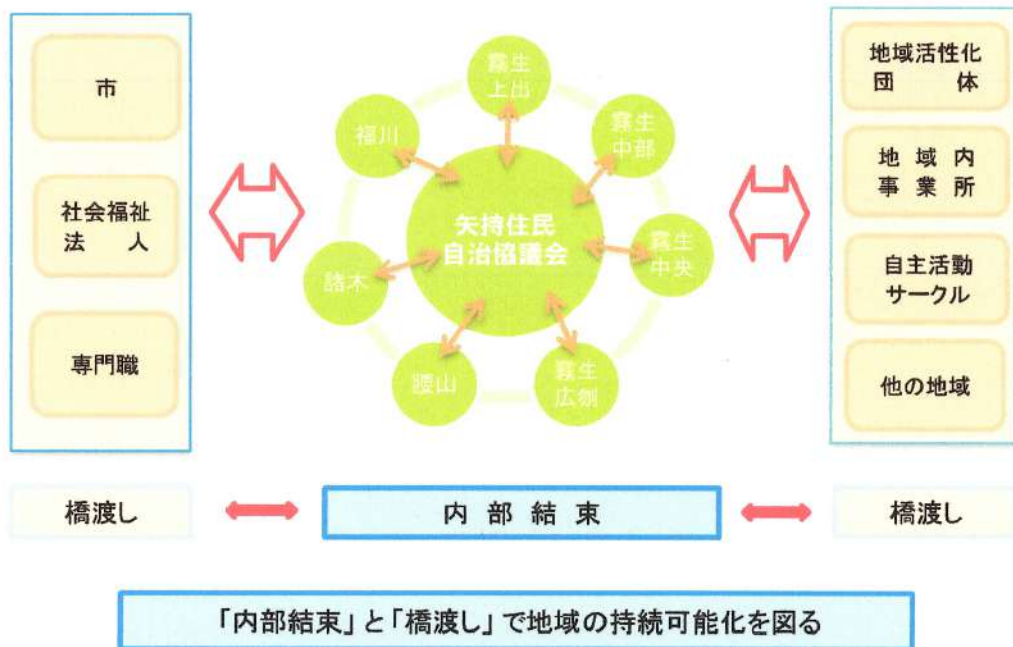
市

社会福祉法人

専門職

霧生上山

福川

霧生中部

矢持住民自治協議会

諸木

霧生中央

腰山

霧生広側

地域活性化団体

地域内事業所

自主活動サークル

他の地域

橋渡し

内部結束

橋渡し

「内部結束」と「橋渡し」で地域の持続可能化を図る